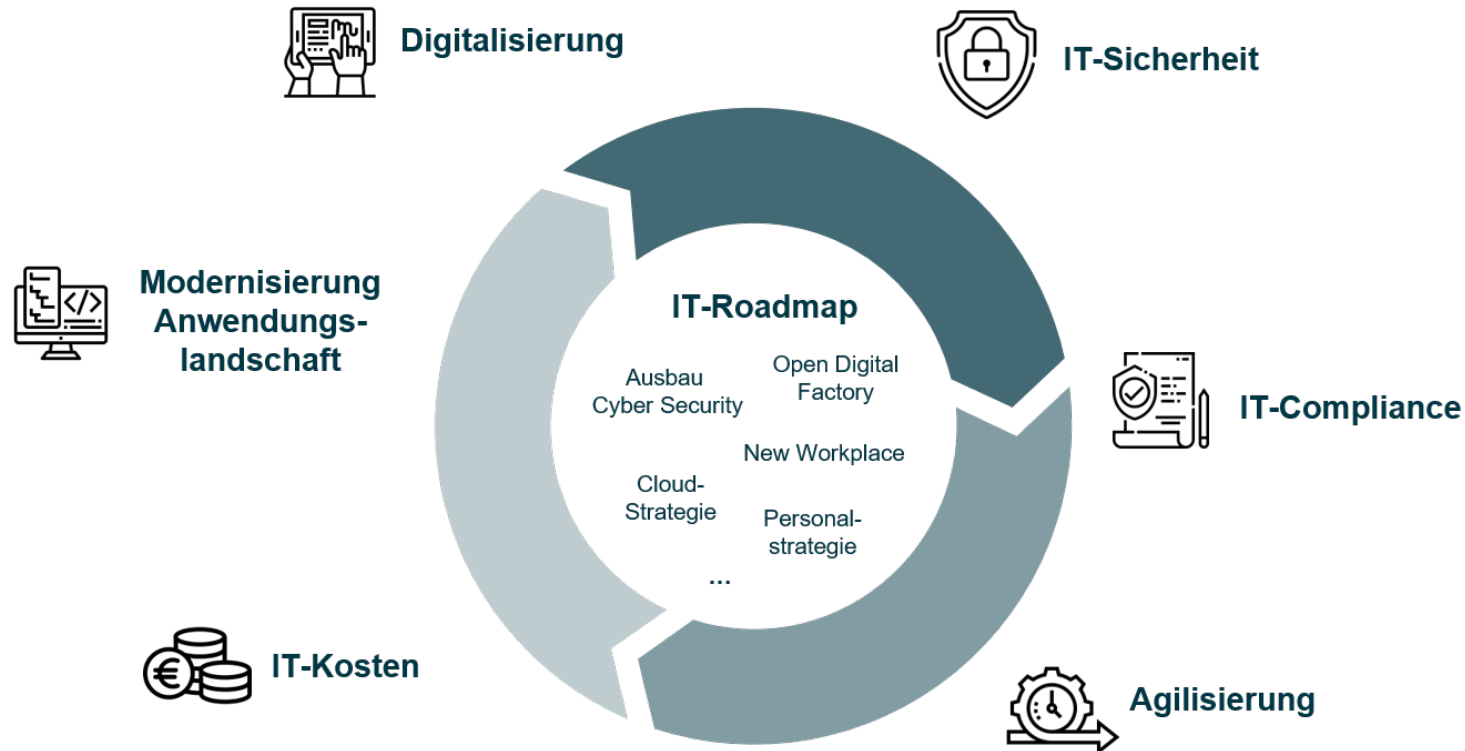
Digitalisierung

IT-Sicherheit

Modernisierung Anwendungslandschaft

IT-Roadmap

Ausbau Cyber Security

Open Digital Factory

New Workplace

Cloud-Strategie

Personalstrategie

...

IT-Compliance

IT-Kosten

Agilisierung